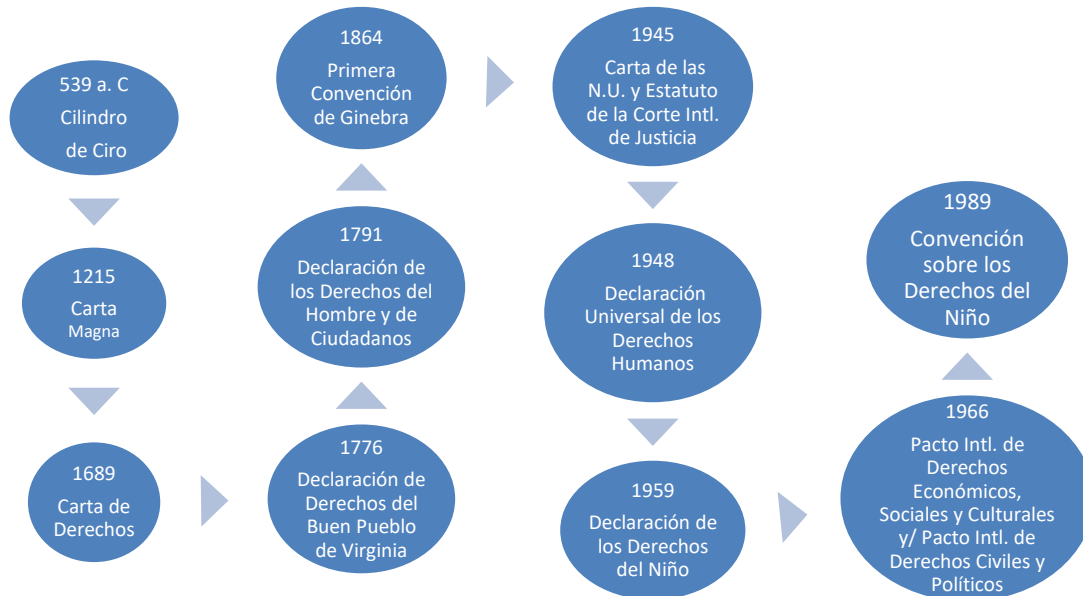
539 a. C
Cilindro
de Ciro

1215
Carta
Magna

1689
Carta de
Derechos

1776
Declaración de
Derechos del
Buen Pueblo
de Virginia

1791
Declaración de
los Derechos del
Hombre y de
Ciudadanos

1864
Primera
Convención
de Ginebra

1945
Carta de las
N.U. y Estatuto
de la Corte Intl.
de Justicia

1948
Declaración
Universal de los
Derechos
Humanos

1959
Declaración de
los Derechos
del Niño

1966
Pacto Intl. de
Derechos
Económicos,
Sociales y Culturales
y/ Pacto Intl. de
Derechos Civiles y
Políticos

1989
Convención
sobre los
Derechos del
Niño